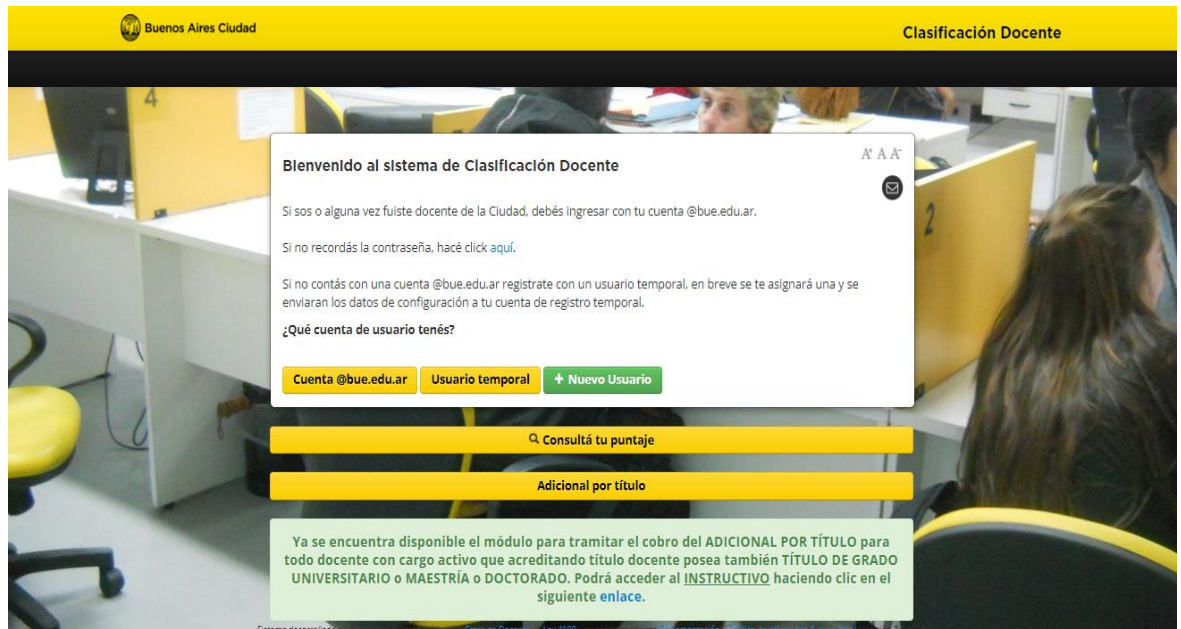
Buenos Aires Ciudad

Clasificación Docente

4

A⁺ A A⁻

Bienvenido al sistema de Clasificación Docente

Si sos o alguna vez fuiste docente de la Ciudad, debés ingresar con tu cuenta @bue.edu.ar.

Si no recordás la contraseña, hacé click aquí.

Si no contás con una cuenta @bue.edu.ar registrate con un usuario temporal, en breve se te asignará una y se enviaran los datos de configuración a tu cuenta de registro temporal.

¿Qué cuenta de usuario tenés?

Cuenta @bue.edu.ar | Usuario temporal | + Nuevo Usuario

2

Consultá tu puntaje

Adicional por título

Ya se encuentra disponible el módulo para tramitar el cobro del ADICIONAL POR TÍTULO para todo docente con cargo activo que acreditando título docente posea también TÍTULO DE GRADO UNIVERSITARIO o MAESTRÍA o DOCTORADO. Podrá acceder al INSTRUCTIVO haciendo clic en el siguiente enlace.

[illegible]